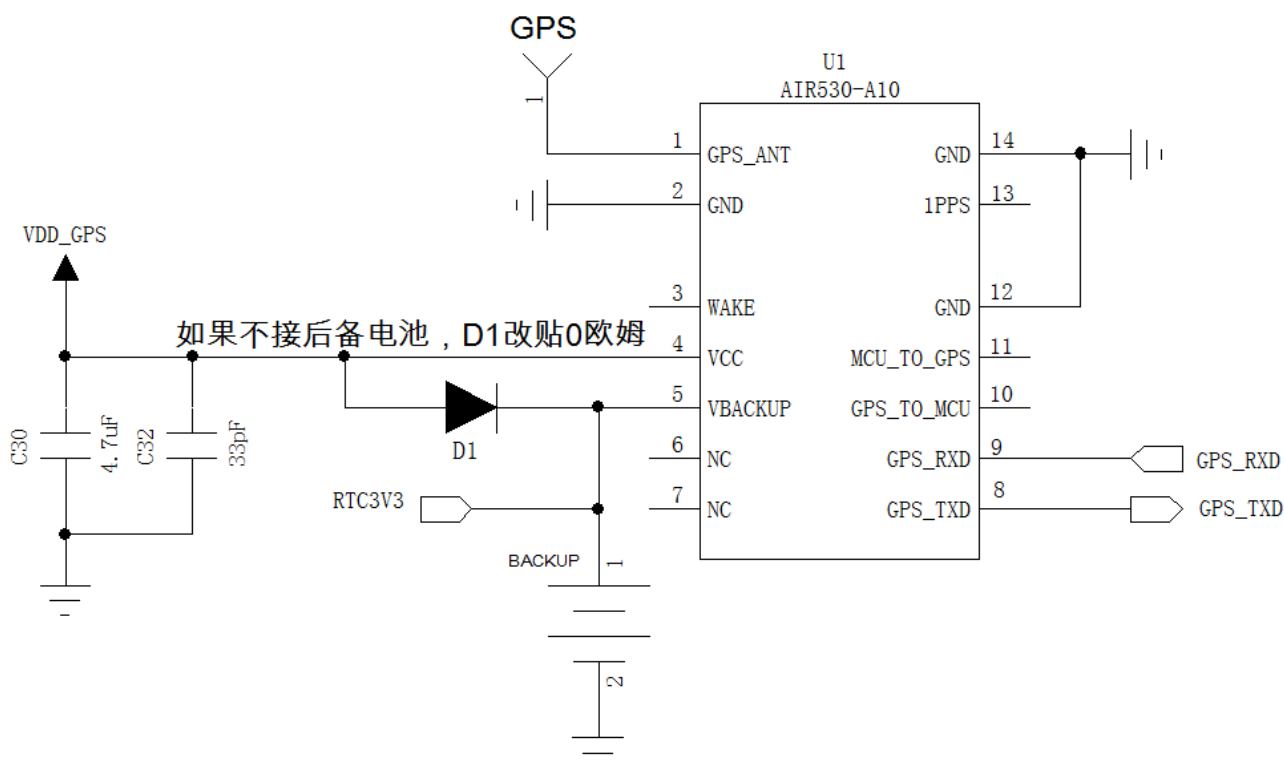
GPS

1

U1
AIR530-A10

1 GPS_ANT
2 GND
3 WAKE
4 VCC
5 VBACKUP
6 NC
7 NC

GND 14
1PPS 13
GND 12
MCU_TO_GPS 11
GPS_TO_MCU 10
GPS_RXD 9
GPS_TXD 8

VDD_GPS

如果不接后备电池，D1改贴0欧姆

C30
4.7uF
C32
33pF

D1

RTC3V3

BACKUP
1
2

GPS_RXD
GPS_TXD